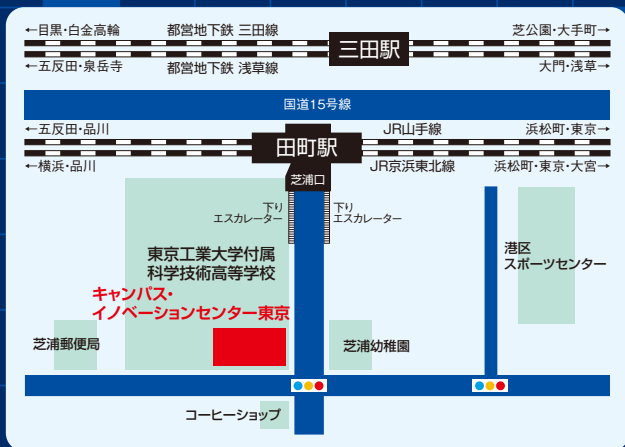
←目黒・白金高輪
都営地下鉄 三田線
芝公園・大手町→
三田駅
←五反田・泉岳寺
都営地下鉄 浅草線
大門・浅草→

国道15号線

←五反田・品川
JR山手線
浜松町・東京→
田町駅
←横浜・品川
JR京浜東北線
浜松町・東京・大宮→

芝浦口
下り
エスカレーター
下り
エスカレーター

東京工業大学付属
科学技術高等学校

キャンパス・
イノベーションセンター東京

港区
スポーツセンター

芝浦郵便局

芝浦幼稚園

コーヒーショップ